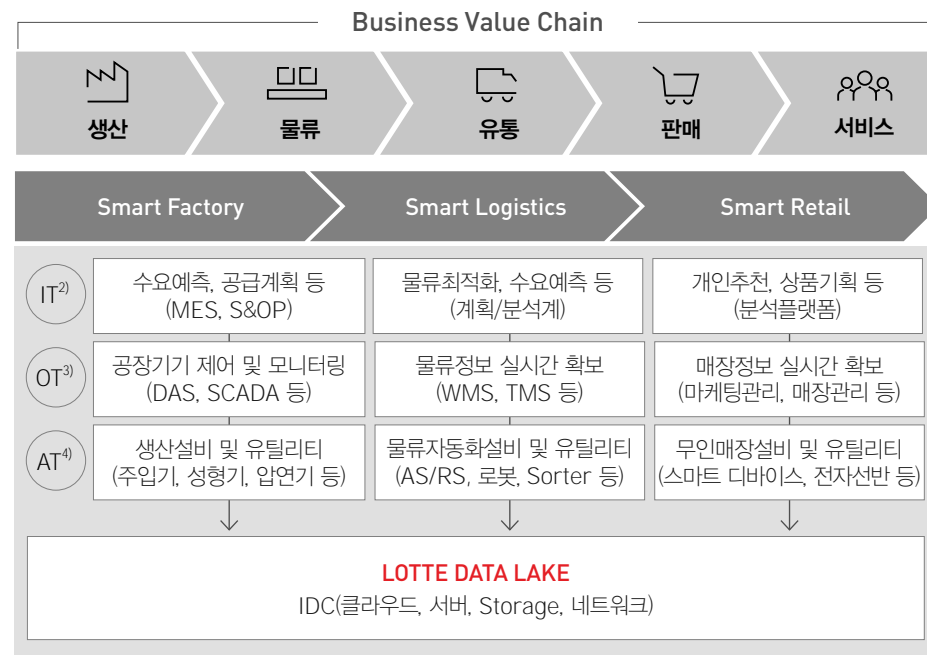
Business Value Chain

생산

물류

유통

판매

서비스

Smart Factory

Smart Logistics

Smart Retail

| | | | |
|---|---|---|---|
| IT$^{2)}$ | 수요예측, 공급계획 등 (MES, S&OP) | 물류최적화, 수요예측 등 (계획/분석계) | 개인추천, 상품기획 등 (분석플랫폼) |
| OT$^{3)}$ | 공장기기 제어 및 모니터링 (DAS, SCADA 등) | 물류정보 실시간 확보 (WMS, TMS 등) | 매장정보 실시간 확보 (마케팅관리, 매장관리 등) |
| AT$^{4)}$ | 생산설비 및 유틸리티 (주입기, 성형기, 압연기 등) | 물류자동화설비 및 유틸리티 (AS/RS, 로봇, Sorter 등) | 무인매장설비 및 유틸리티 (스마트 디바이스, 전자선반 등) |

LOTTE DATA LAKE
IDC(클라우드, 서버, Storage, 네트워크)